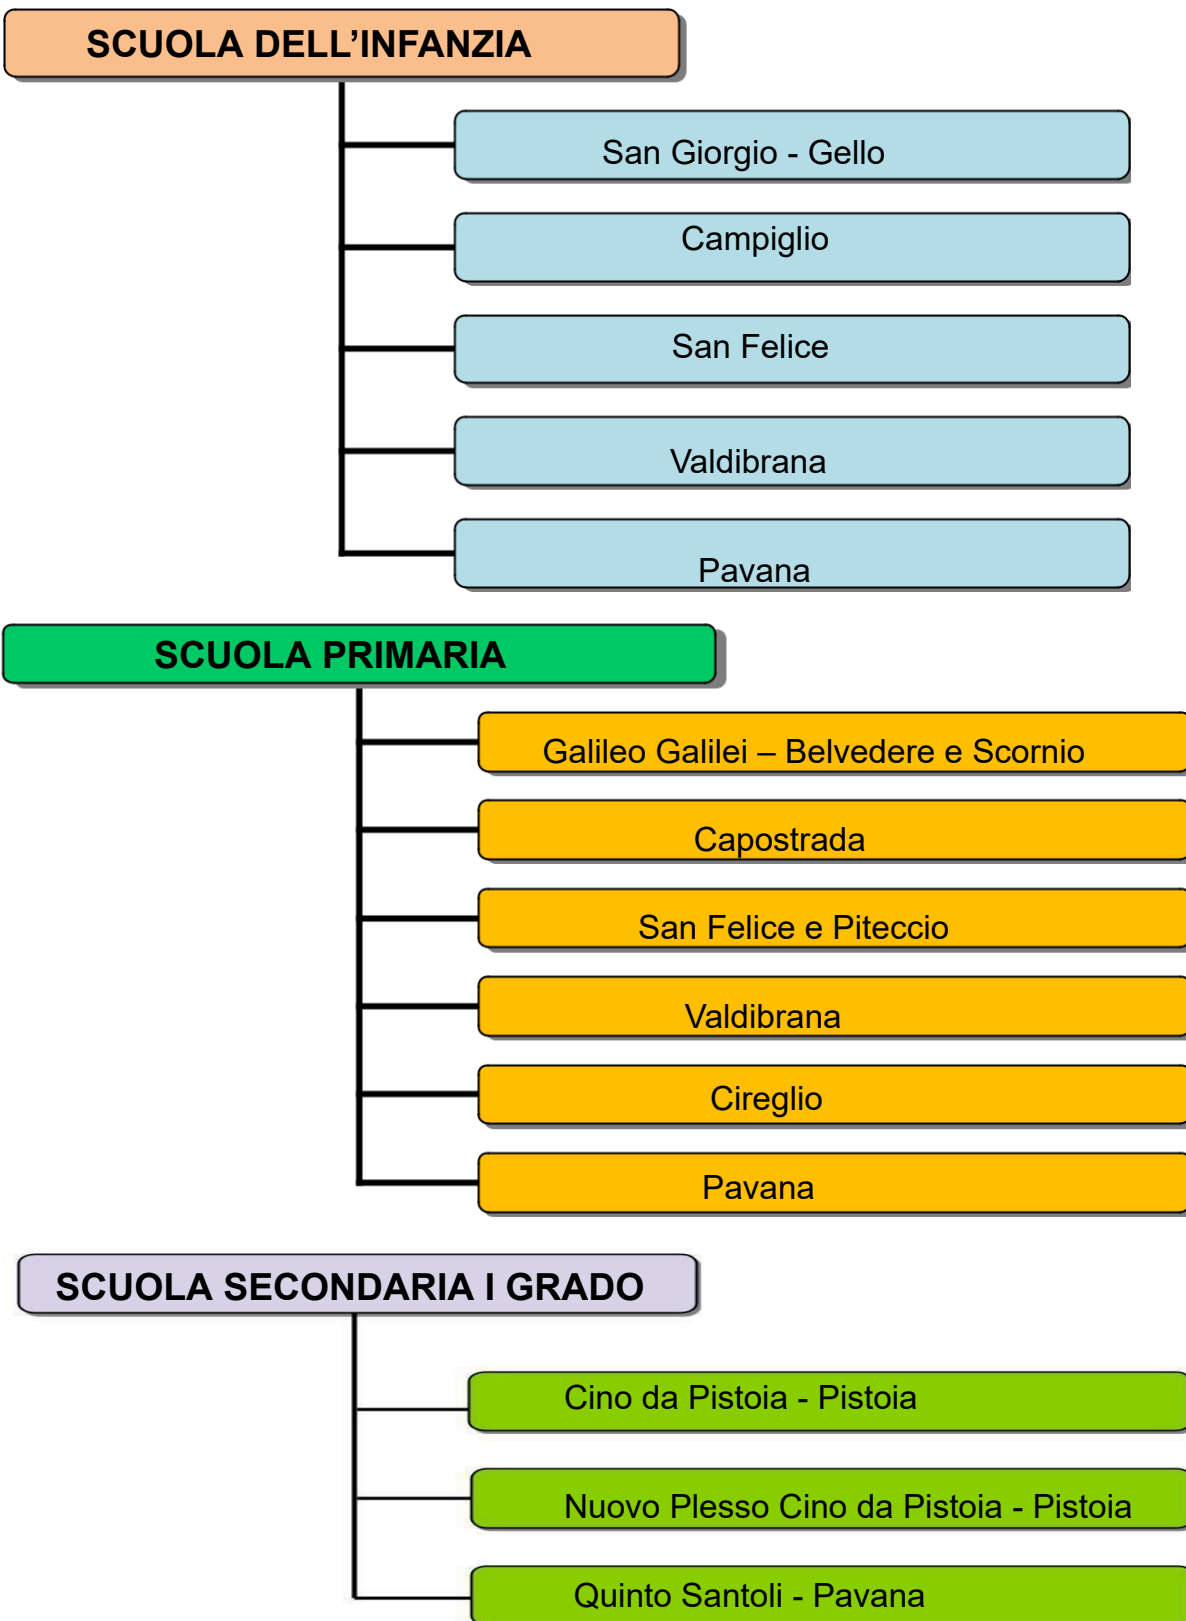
SCUOLA DELL’INFANZIA

San Giorgio - Gello

Campiglio

San Felice

Valdibrana

Pavana

SCUOLA PRIMARIA

Galileo Galilei – Belvedere e Scornio

Capostrada

San Felice e Piteccio

Valdibrana

Cireglio

Pavana

SCUOLA SECONDARIA I GRADO

Cino da Pistoia - Pistoia

Nuovo Plesso Cino da Pistoia - Pistoia

Quinto Santoli - Pavana